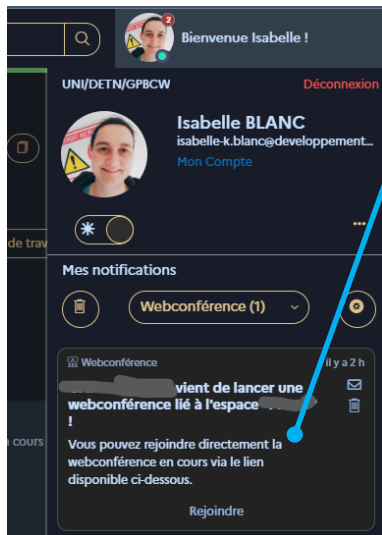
2

Bienvenue Isabelle !

de trav

n cours

UNI/DETN/GPBCW

Déconnexion

Isabelle BLANC

isabelle-k.blanc@developpement...

Mon Compte

...

Mes notifications

Webconférence (1)

Webconférence

il y a 2 h

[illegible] vient de lancer une webconférence lié à l'espace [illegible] !

Vous pouvez rejoindre directement la webconférence en cours via le lien disponible ci-dessous.

Rejoindre